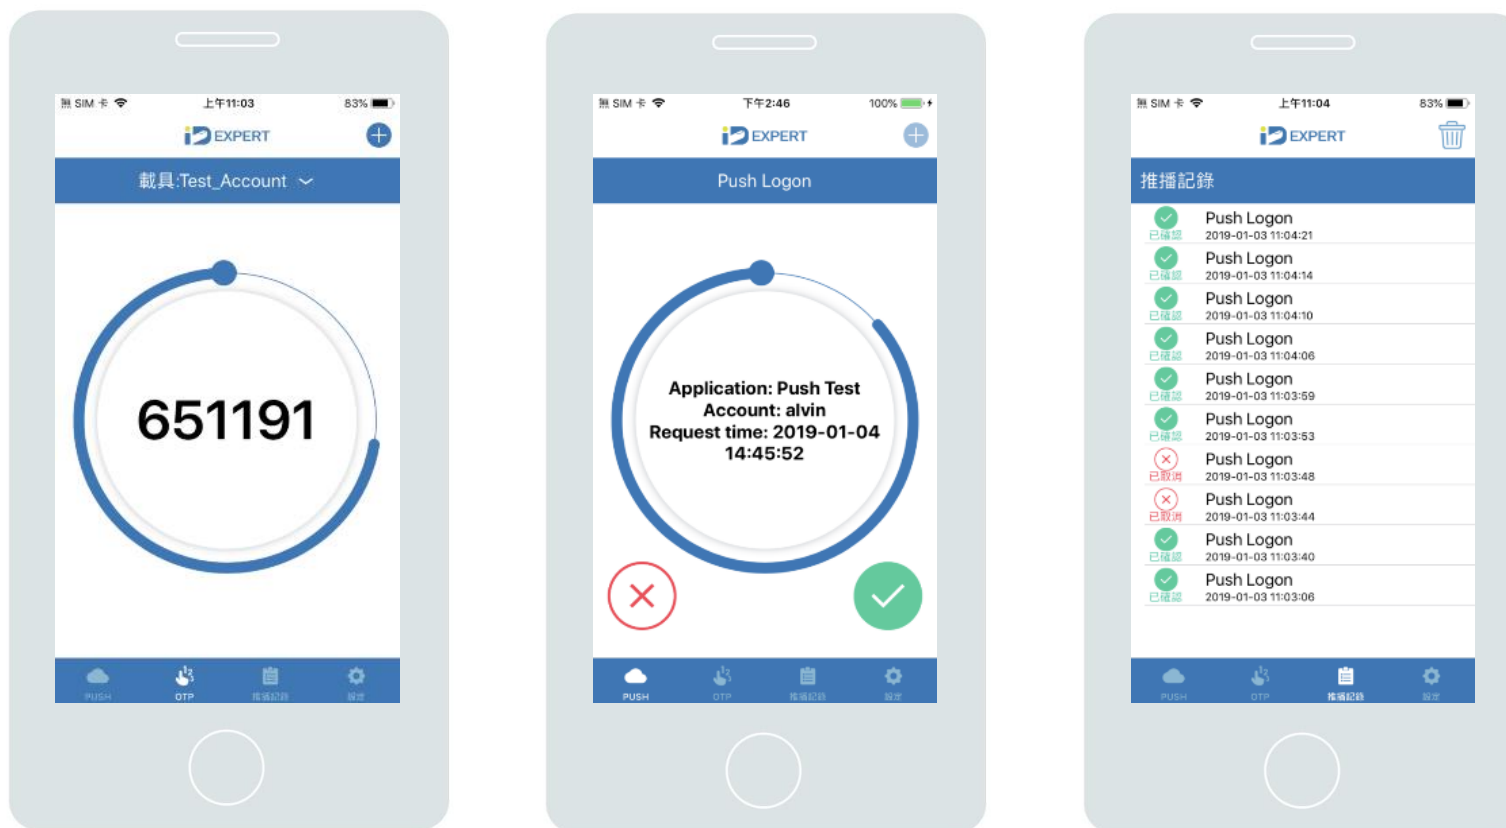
無 SIM 卡 上午11:03 83%

iD EXPERT

載具:Test_Account

651191

PUSH OTP 推播記錄 設定

無 SIM 卡 下午2:46 100%

iD EXPERT

Push Logon

Application: Push Test
Account: alvin
Request time: 2019-01-04 14:45:52

PUSH OTP 推播記錄 設定

無 SIM 卡 上午11:04 83%

iD EXPERT

推播記錄

已確認 Push Logon 2019-01-03 11:04:21
已確認 Push Logon 2019-01-03 11:04:14
已確認 Push Logon 2019-01-03 11:04:10
已確認 Push Logon 2019-01-03 11:04:06
已確認 Push Logon 2019-01-03 11:03:59
已確認 Push Logon 2019-01-03 11:03:53
已取消 Push Logon 2019-01-03 11:03:48
已取消 Push Logon 2019-01-03 11:03:44
已確認 Push Logon 2019-01-03 11:03:40
已確認 Push Logon 2019-01-03 11:03:06

PUSH OTP 推播記錄 設定